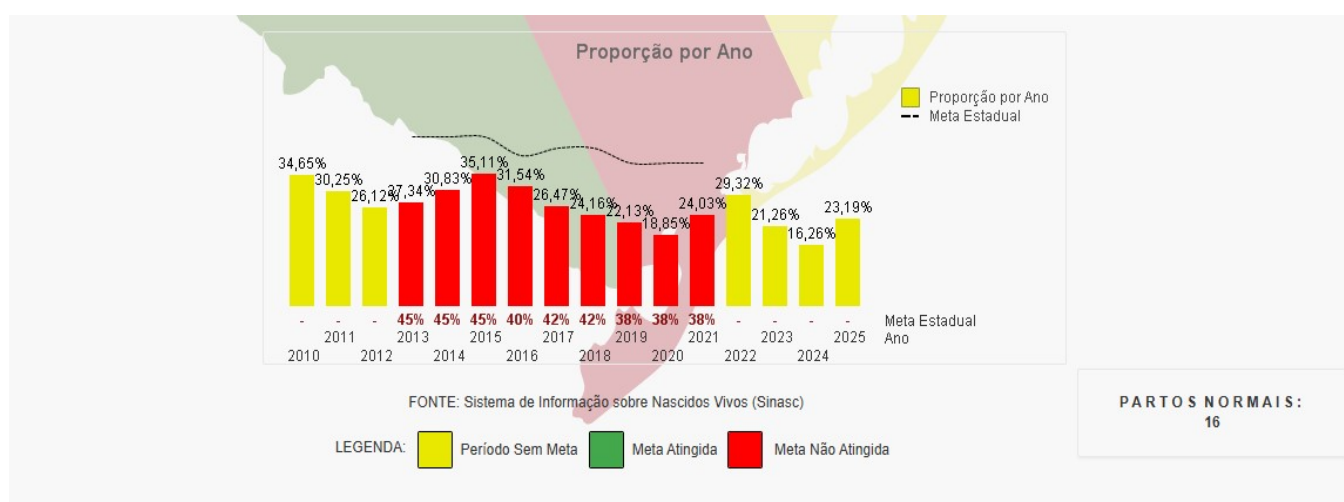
Proporção por Ano

Proporção por Ano
Meta Estadual

34,65% 30,25% 26,12% 27,34% 30,83% 35,11% 31,54% 26,47% 24,16% 22,13% 18,85% 24,03% 29,32% 21,26% 16,26% 23,19%

| - | - | - | 45% | 45% | 45% | 40% | 42% | 42% | 38% | 38% | 38% | - | - | - | - | Meta Estadual |
|---|---|---|---|---|---|---|---|---|---|---|---|---|---|---|---|---|
| 2010 | 2011 | 2012 | 2013 | 2014 | 2015 | 2016 | 2017 | 2018 | 2019 | 2020 | 2021 | 2022 | 2023 | 2024 | 2025 | Ano |

FONTE: Sistema de Informação sobre Nascidos Vivos (Sinasc)

LEGENDA: Período Sem Meta Meta Atingida Meta Não Atingida

PARTOS NORMAIS:
16